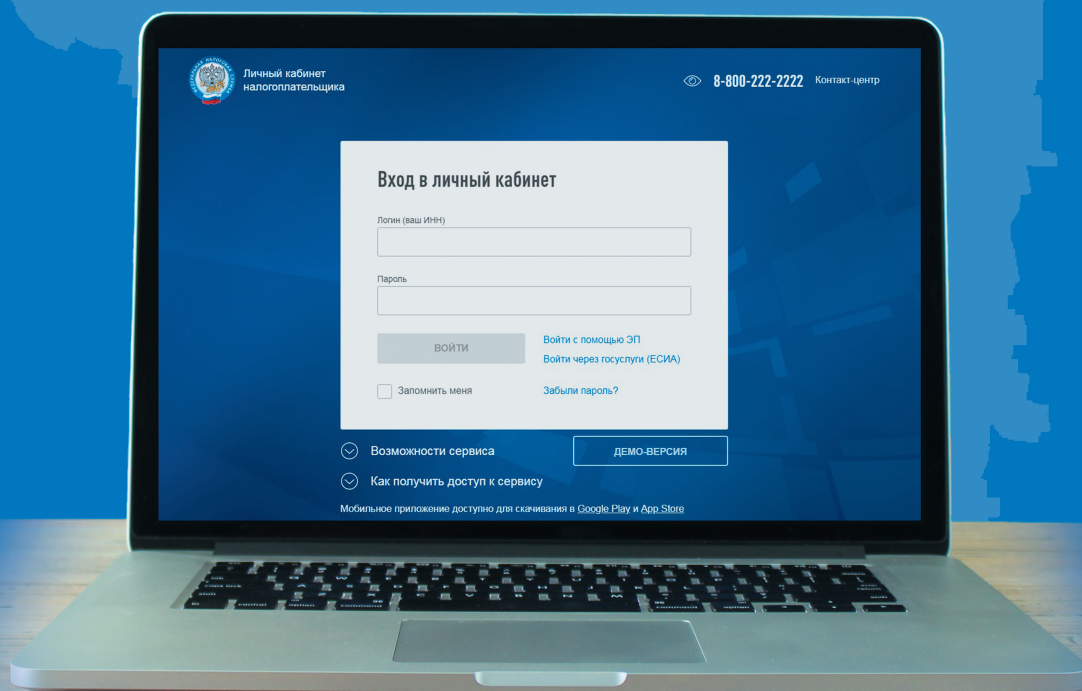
Личный кабинет налогоплательщика

8-800-222-2222 Контакт-центр

Вход в личный кабинет

Логин (ваш ИНН)

Пароль

ВОЙТИ

Войти с помощью ЭП

Войти через госуслуги (ЕСИА)

Запомнить меня

Забыли пароль?

Возможности сервиса

ДЕМО-ВЕРСИЯ

Как получить доступ к сервису

Мобильное приложение доступно для скачивания в Google Play и App Store